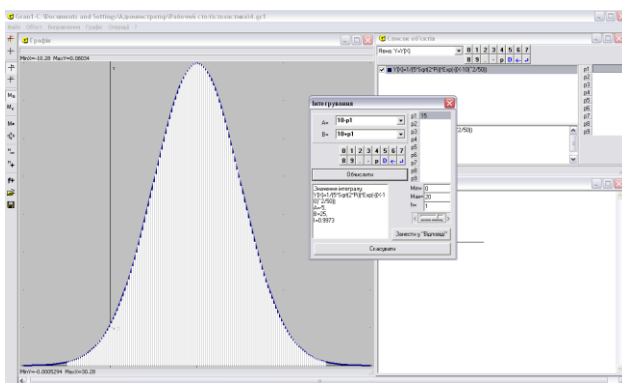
Gran1 C:\Documents and Settings\Адміністратор\Робочий стіл\похідна\4.gr1

Графік

MinY=-10.28 MaxY=0.06034

Y

MinY=-0.0005294 MaxX=30.28

Список об'єктів

Явна: Y=Y(X)

8 1 2 3 4 5 6 7

8 9 . - p D

Y(X)=1/(5*Sqrt(2*Pi))*Exp(-(X-10)^2/50))

p1 p2 p3 p4 p5 p6 p7 p8

2/50))

Інтегрування

A= 10-p1

B= 10+p1

8 1 2 3 4 5 6 7

8 9 . - p D

Обчислити

Значення інтегралу: Y(X)=1/(5*Sqrt(2*Pi))*Exp(-(X-10)^2/50)) A=-5; B=25; I=0.9973

p1 15
p2 p3 p4 p5 p6 p7 p8

Мін= 0
Макс= 30
N= 1

Занести у "Вихідні"

Скасувати